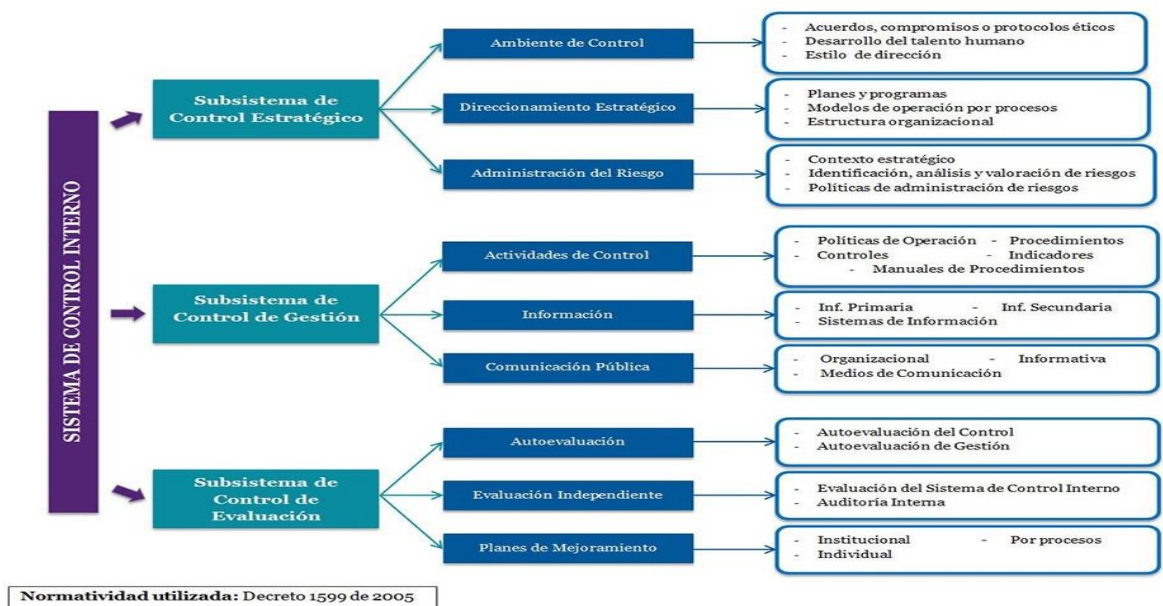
SISTEMA DE CONTROL INTERNO

Subsistema de Control Estratégico

Ambiente de Control

- Acuerdos, compromisos o protocolos éticos
- Desarrollo del talento humano
- Estilo de dirección

Direccionamiento Estratégico

- Planes y programas
- Modelos de operación por procesos
- Estructura organizacional

Administración del Riesgo

- Contexto estratégico
- Identificación, análisis y valoración de riesgos
- Políticas de administración de riesgos

Subsistema de Control de Gestión

Actividades de Control

- Políticas de Operación - Procedimientos
- Controles - Indicadores
- Manuales de Procedimientos

Información

- Inf. Primaria - Inf. Secundaria
- Sistemas de Información

Comunicación Pública

- Organizacional - Informativa
- Medios de Comunicación

Subsistema de Control de Evaluación

Autoevaluación

- Autoevaluación del Control
- Autoevaluación de Gestión

Evaluación Independiente

- Evaluación del Sistema de Control Interno
- Auditoría Interna

Planes de Mejoramiento

- Institucional - Por procesos
- Individual

Normatividad utilizada: Decreto 1599 de 2005